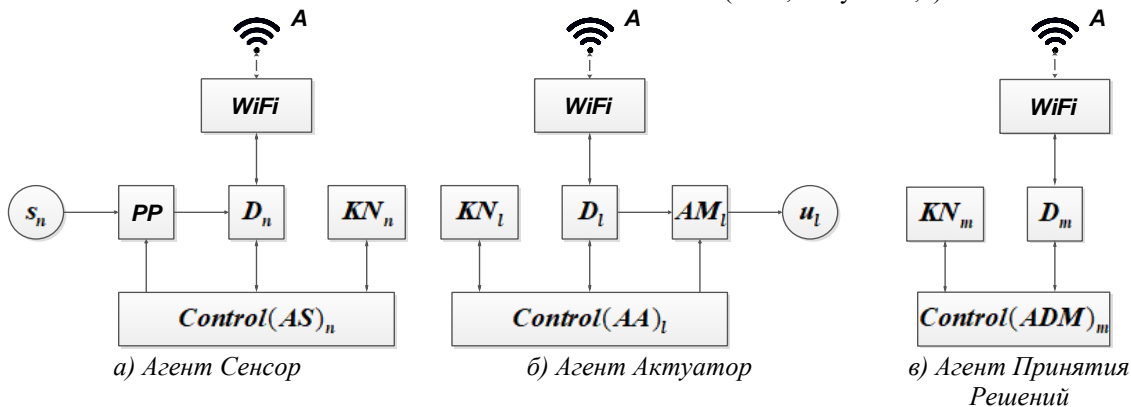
A

WiFi

$s_n$ PP $D_n$ $KN_n$

$Control(AS)_n$

а) Агент Сенсор

A

WiFi

$KN_l$ $D_l$ $AM_l$ $u_l$

$Control(AA)_l$

б) Агент Актуатор

A

WiFi

$KN_m$ $D_m$

$Control(ADM)_m$

в) Агент Принятия Решений